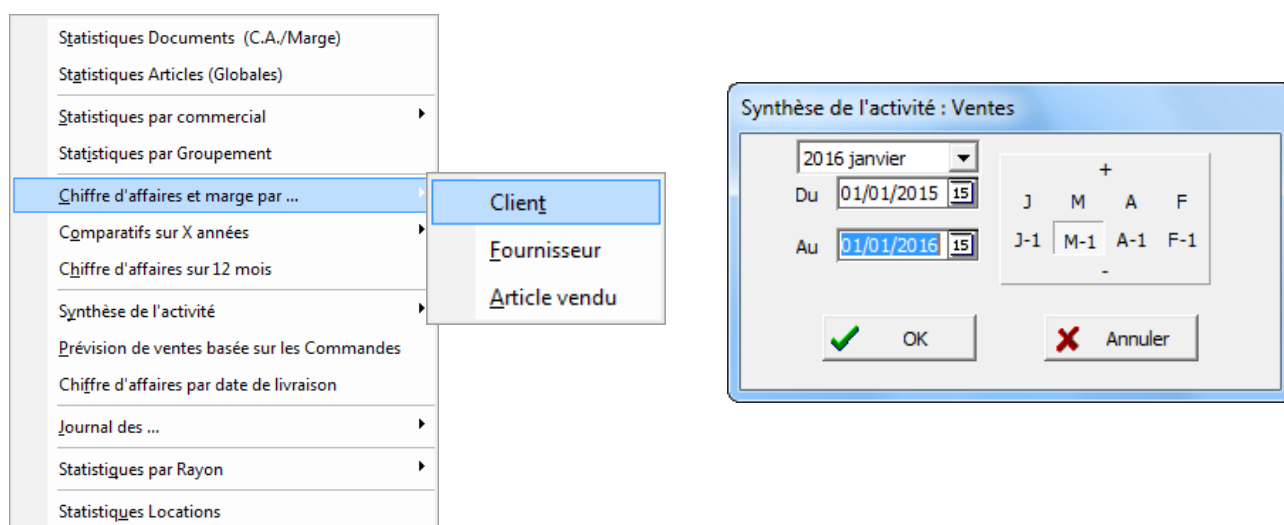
Statistiques Documents (C.A./Marge)
Statistiques Articles (Globales)
Statistiques par commercial
Statistiques par Groupement
Chiffre d'affaires et marge par ...
Comparatifs sur X années
Chiffre d'affaires sur 12 mois
Synthèse de l'activité
Prévision de ventes basée sur les Commandes
Chiffre d'affaires par date de livraison
Journal des ...
Statistiques par Rayon
Statistiques Locations

Client
Fournisseur
Article vendu

Synthèse de l'activité : Ventes

2016 janvier
Du 01/01/2015 15
Au 01/01/2016 15

+
J M A F
J-1 M-1 A-1 F-1
-

OK
Annuler